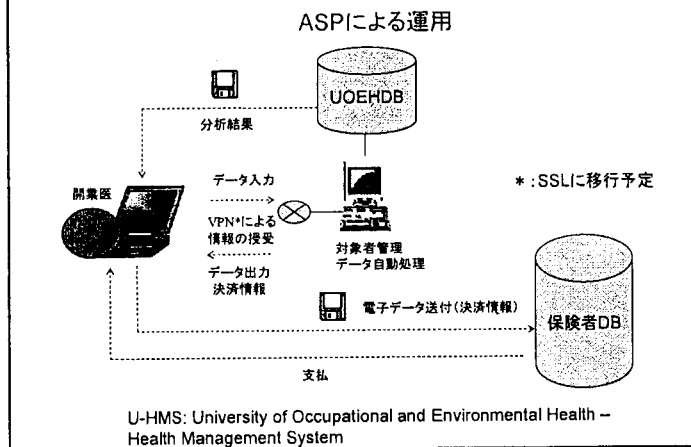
ASPによる運用

UOEHDB

分析結果

開業医

データ入力

VPN*による情報の授受

データ出力
決済情報

対象者管理
データ自動処理

*：SSLに移行予定

電子データ送付（決済情報）

保険者DB

支払

U-HMS: University of Occupational and Environmental Health – Health Management System